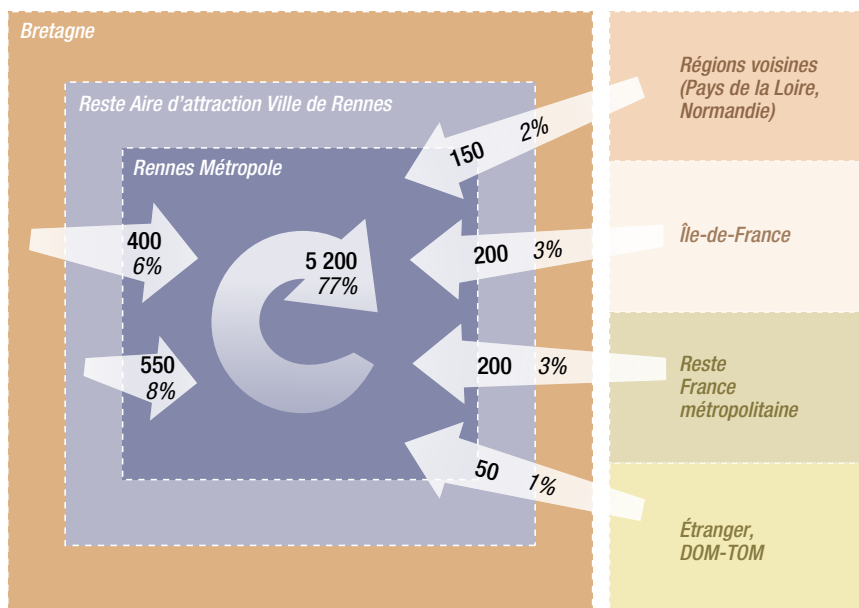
Bretagne

Reste Aire d'attraction Ville de Rennes

Rennes Métropole

400
6%

550
8%

5 200
77%

150 2%

200 3%

200 3%

50 1%

Régions voisines (Pays de la Loire, Normandie)

Île-de-France

Reste France métropolitaine

Étranger, DOM-TOM